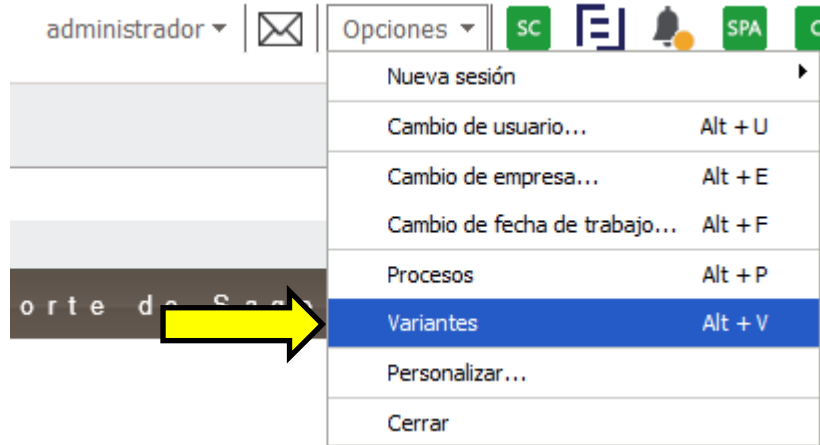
administrador ▾ Opciones ▾ SC SPA

Nueva sesión

Cambio de usuario... Alt + U

Cambio de empresa... Alt + E

Cambio de fecha de trabajo... Alt + F

Procesos Alt + P

Variantes Alt + V

Personalizar...

Cerrar

orte de Sag